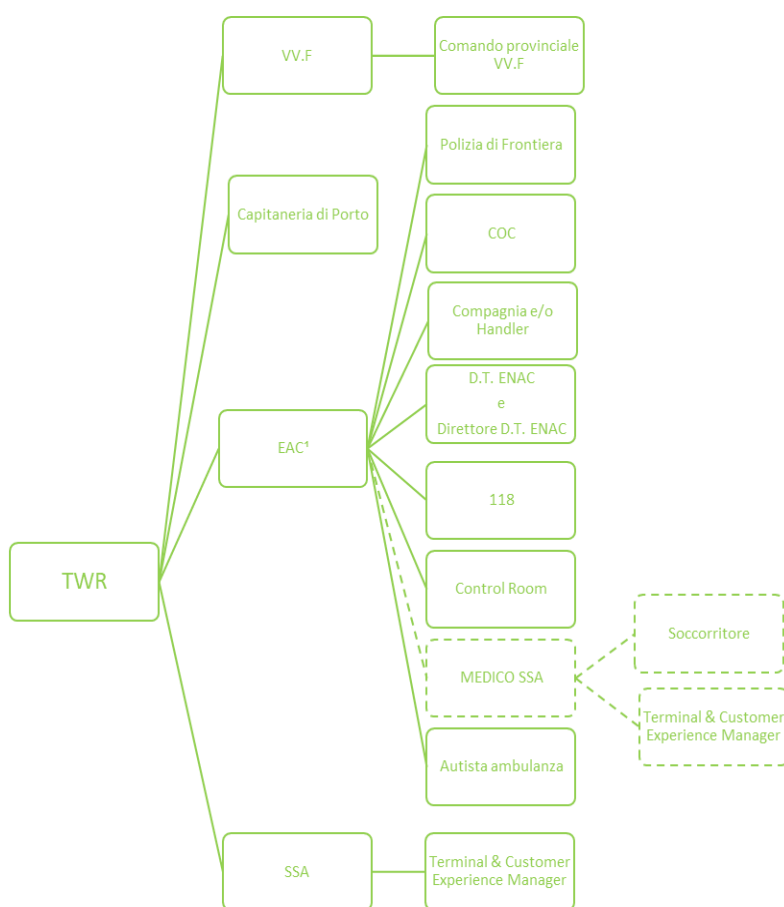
VV.F

Comando provinciale VV.F

Polizia di Frontiera

Capitaneria di Porto

COC

Compagnia e/o Handler

D.T. ENAC e Direttore D.T. ENAC

EAC⁴

118

TWR

Control Room

Soccorritore

MEDICO SSA

Terminal & Customer Experience Manager

Autista ambulanza

SSA

Terminal & Customer Experience Manager